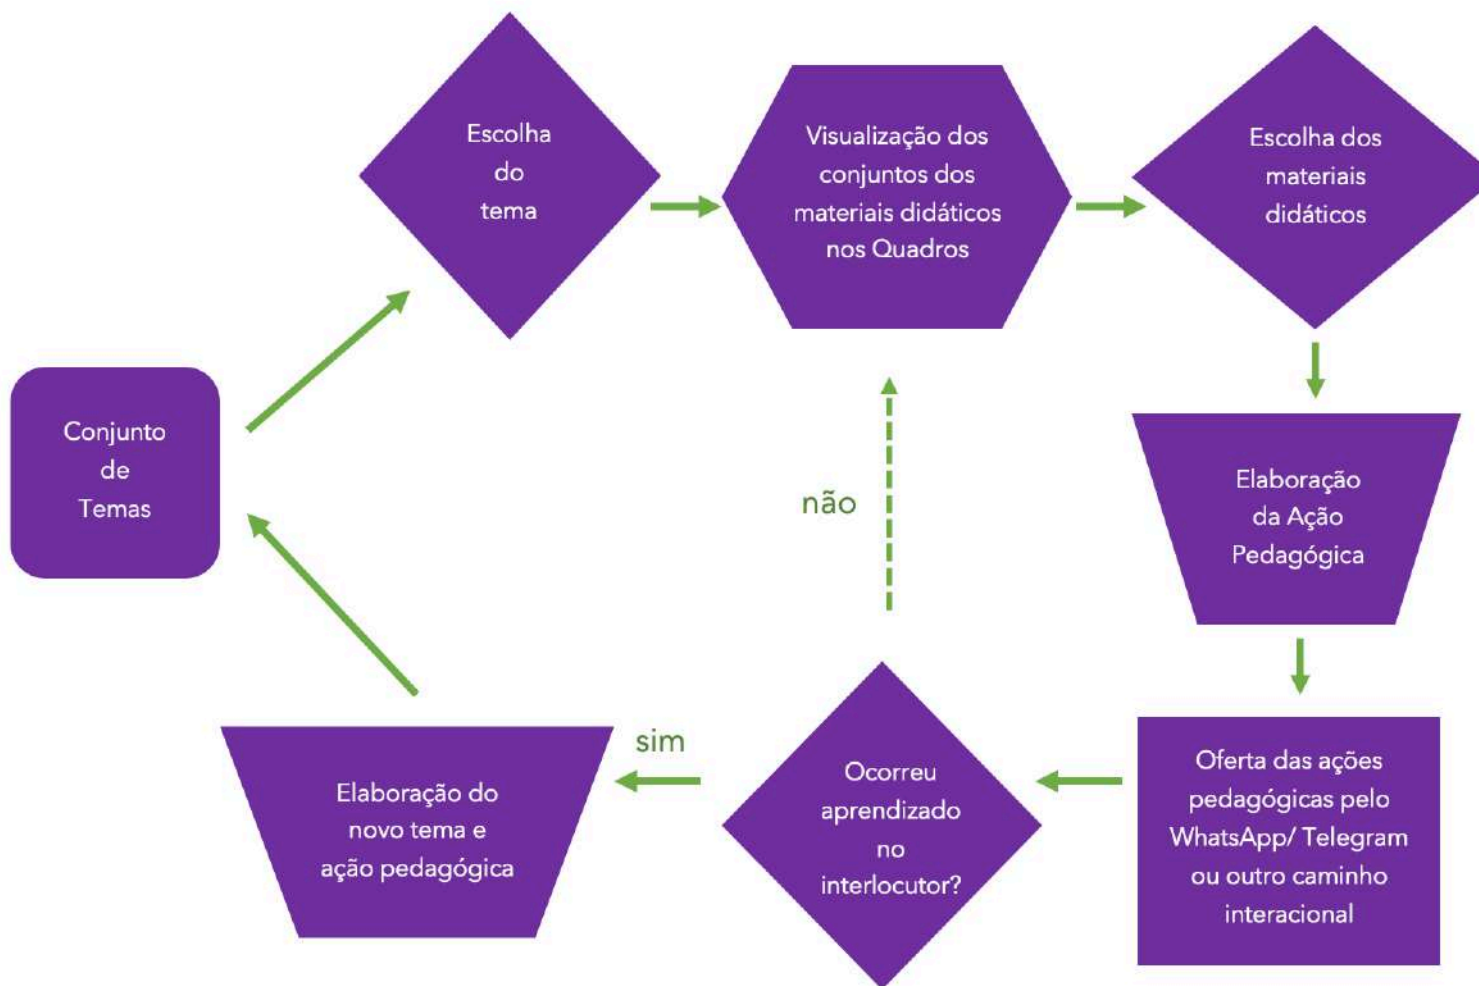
Conjunto de Temas

Escolha do tema

Visualização dos conjuntos dos materiais didáticos nos Quadros

Escolha dos materiais didáticos

Elaboração da Ação Pedagógica

Oferta das ações pedagógicas pelo WhatsApp/ Telegram ou outro caminho interacional

Ocorreu aprendizado no interlocutor?

não

sim

Elaboração do novo tema e ação pedagógica